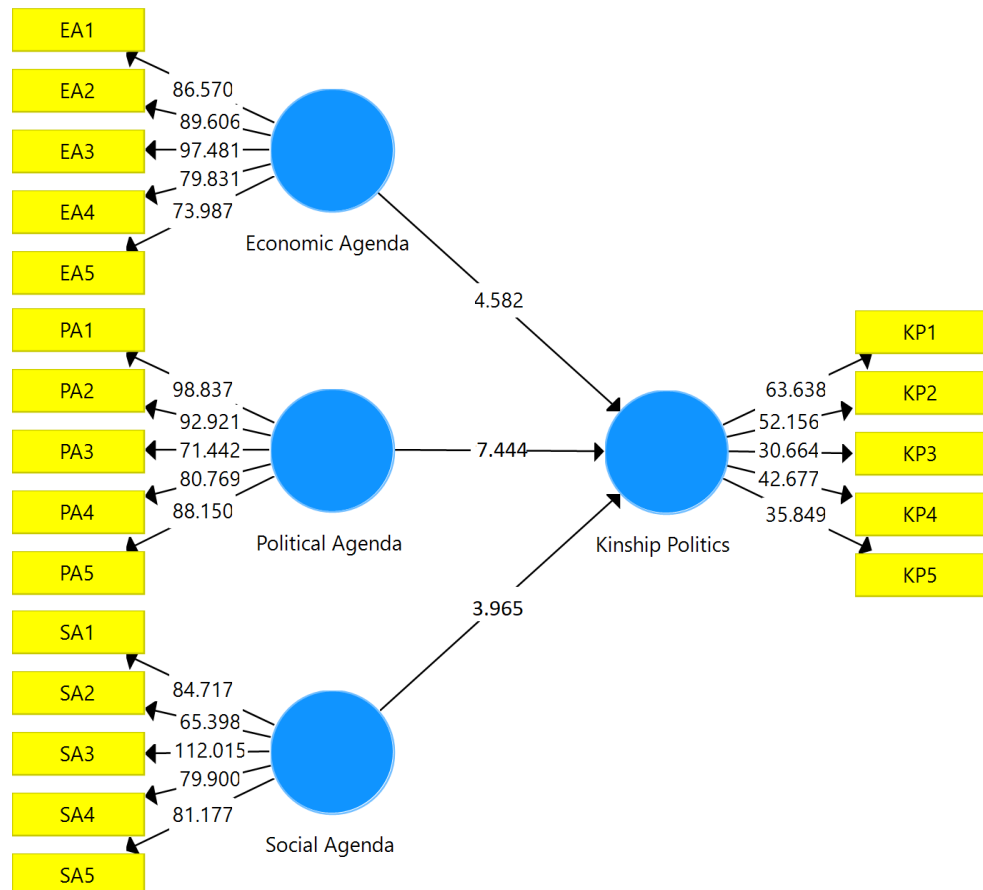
EA1
EA2
EA3
EA4
EA5
86.570
89.606
97.481
79.831
73.987
Economic Agenda
4.582
PA1
PA2
PA3
PA4
PA5
98.837
92.921
71.442
80.769
88.150
Political Agenda
7.444
Kinship Politics
63.638
52.156
30.664
42.677
35.849
KP1
KP2
KP3
KP4
KP5
3.965
SA1
SA2
SA3
SA4
SA5
84.717
65.398
112.015
79.900
81.177
Social Agenda